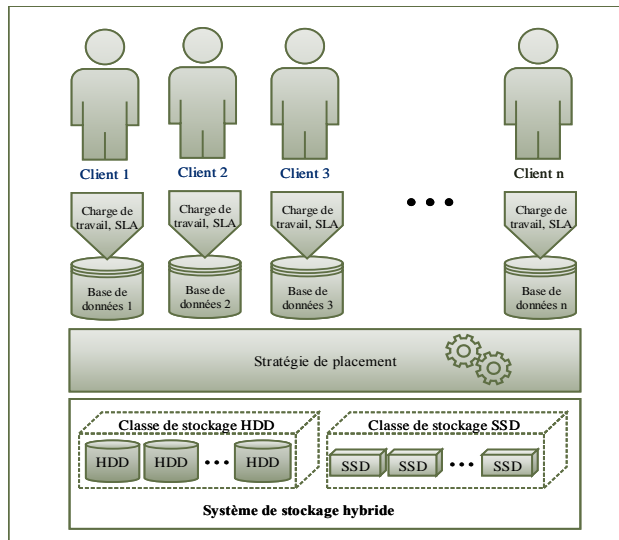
Client 1
Client 2
Client 3
Client n

Charge de travail, SLA
Charge de travail, SLA
Charge de travail, SLA
Charge de travail, SLA

Base de données 1
Base de données 2
Base de données 3
Base de données n

Stratégie de placement

Classe de stockage HDD
HDD
HDD
HDD

Classe de stockage SSD
SSD
SSD
SSD

Système de stockage hybride